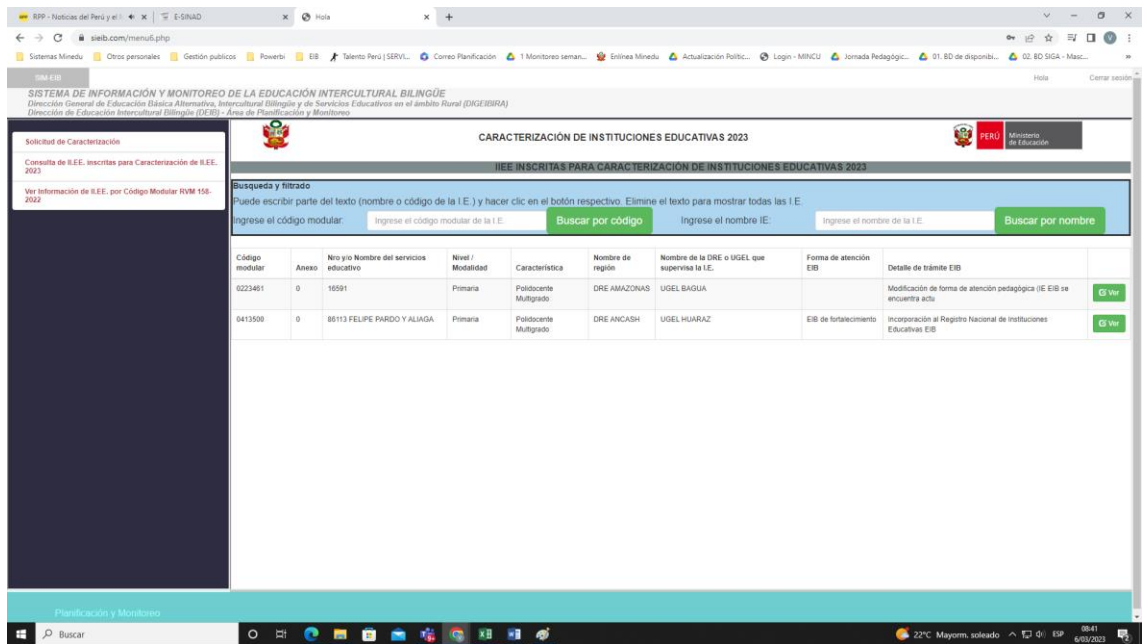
RPP - Noticias del Perú y el | E-SINAD | Hola

sieib.com/menu6.php

Sistemas Minedu | Otros personales | Gestión publicos | Powerbi | EIB | Talento Perú | SERVI... | Correo Planificación | 1 Monitoreo seman... | Enlinea Minedu | Actualización Politic... | Login - MINCU | Jornada Pedagógic... | 01. BD de disponibi... | 02. BD SIGA - Masc...

SIM-EIB

Hola Cerrar sesión

SISTEMA DE INFORMACIÓN Y MONITOREO DE LA EDUCACIÓN INTERCULTURAL BILINGÜE
Dirección General de Educación Básica Alternativa, Intercultural Bilingüe y de Servicios Educativos en el ámbito Rural (DIGEIBIRA)
Dirección de Educación Intercultural Bilingüe (DEIB) - Área de Planificación y Monitoreo

Solicitud de Caracterización

Consulta de II.EE. inscritas para Caracterización de II.EE. 2023

Ver Información de II.EE. por Código Modular RVM 158-2022

CARACTERIZACIÓN DE INSTITUCIONES EDUCATIVAS 2023

PERÚ Ministerio de Educación

IIEE INSCRITAS PARA CARACTERIZACIÓN DE INSTITUCIONES EDUCATIVAS 2023

Busqueda y filtrado
Puede escribir parte del texto (nombre o código de la I.E.) y hacer clic en el botón respectivo. Elimine el texto para mostrar todas las I.E.

Ingrese el código modular: Ingrese el código modular de la I.E. Buscar por código Ingrese el nombre IE: Ingrese el nombre de la I.E. Buscar por nombre

| Código modular | Anexo | Nro y/o Nombre del servicios educativo | Nivel / Modalidad | Característica | Nombre de región | Nombre de la DRE o UGEL que supervisa la I.E. | Forma de atención EIB | Detalle de trámite EIB | |
|---|---|---|---|---|---|---|---|---|---|
| 0223461 | 0 | 16591 | Primaria | Polidocente Multigrado | DRE AMAZONAS | UGEL BAGUA | | Modificación de forma de atención pedagógica (IE EIB se encuentra actu | Ver |
| 0413500 | 0 | 86113 FELIPE PARDO Y ALIAGA | Primaria | Polidocente Multigrado | DRE ANCASH | UGEL HUARAZ | EIB de fortalecimiento | Incorporación al Registro Nacional de Instituciones Educativas EIB | Ver |

Planificación y Monitoreo

Buscar

22°C Mayorm. soleado ESP 08:41 6/03/2023